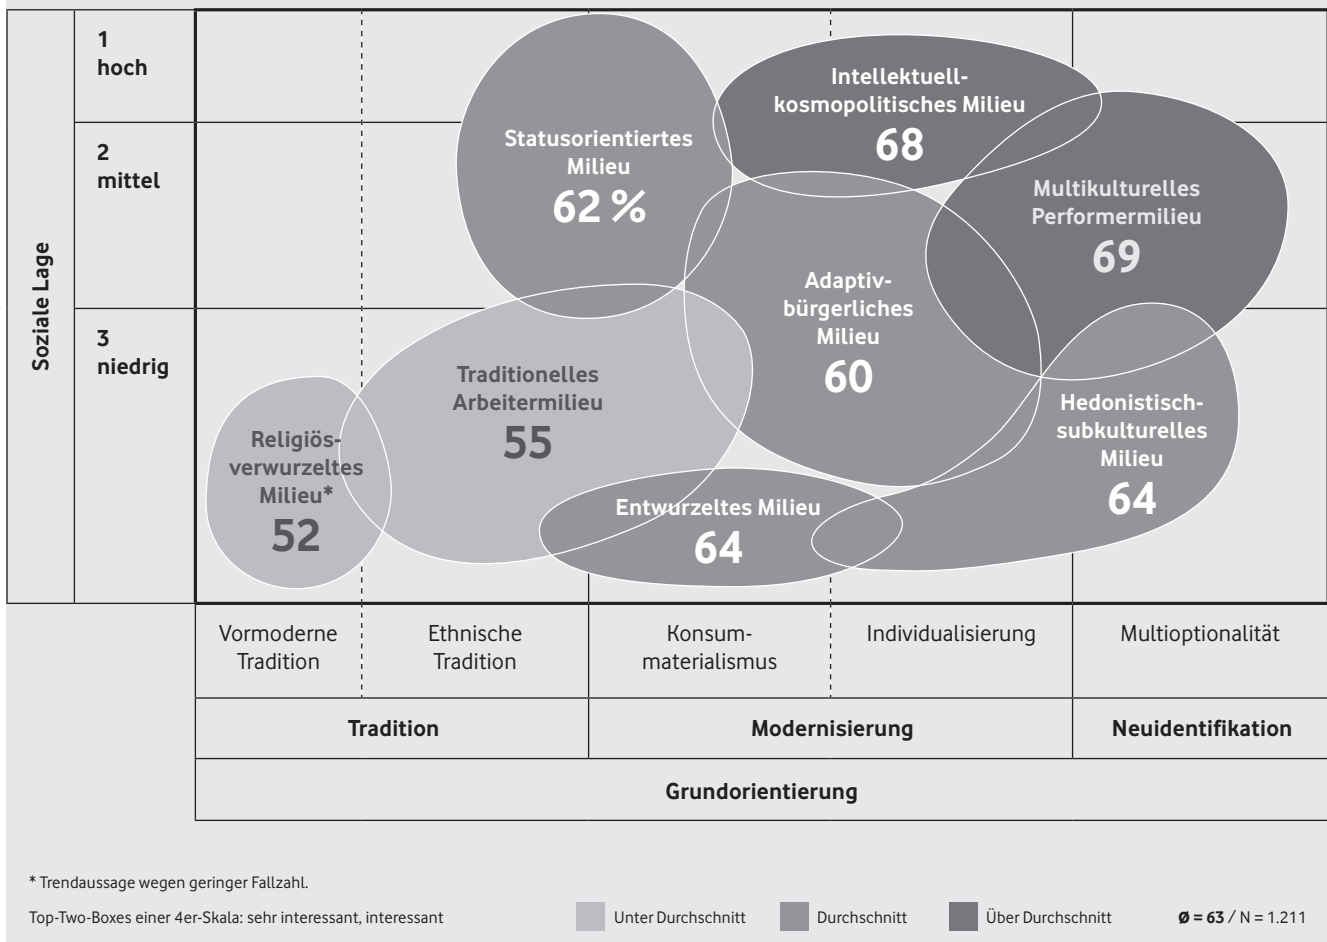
Soziale Lage

1 hoch

2 mittel

3 niedrig

Statusorientiertes Milieu
62 %

Intellektuell-kosmopolitisches Milieu
68

Multikulturelles Performermilieu
69

Adaptiv-bürgerliches Milieu
60

Traditionelles Arbeitermilieu
55

Religiös-verwurzeltes Milieu*
52

Hedonistisch-subkulturelles Milieu
64

Entwurzeltes Milieu
64

| Vormoderne Tradition | Ethnische Tradition | Konsum-materialismus | Individualisierung | Multioptionalität |
|---|---|---|---|---|
| Tradition | | Modernisierung | | Neuidentifikation |

Grundorientierung

* Trendaussage wegen geringer Fallzahl.

Top-Two-Boxes einer 4er-Skala: sehr interessant, interessant

Unter Durchschnitt Durchschnitt Über Durchschnitt

**ø = 63** / N = 1.211